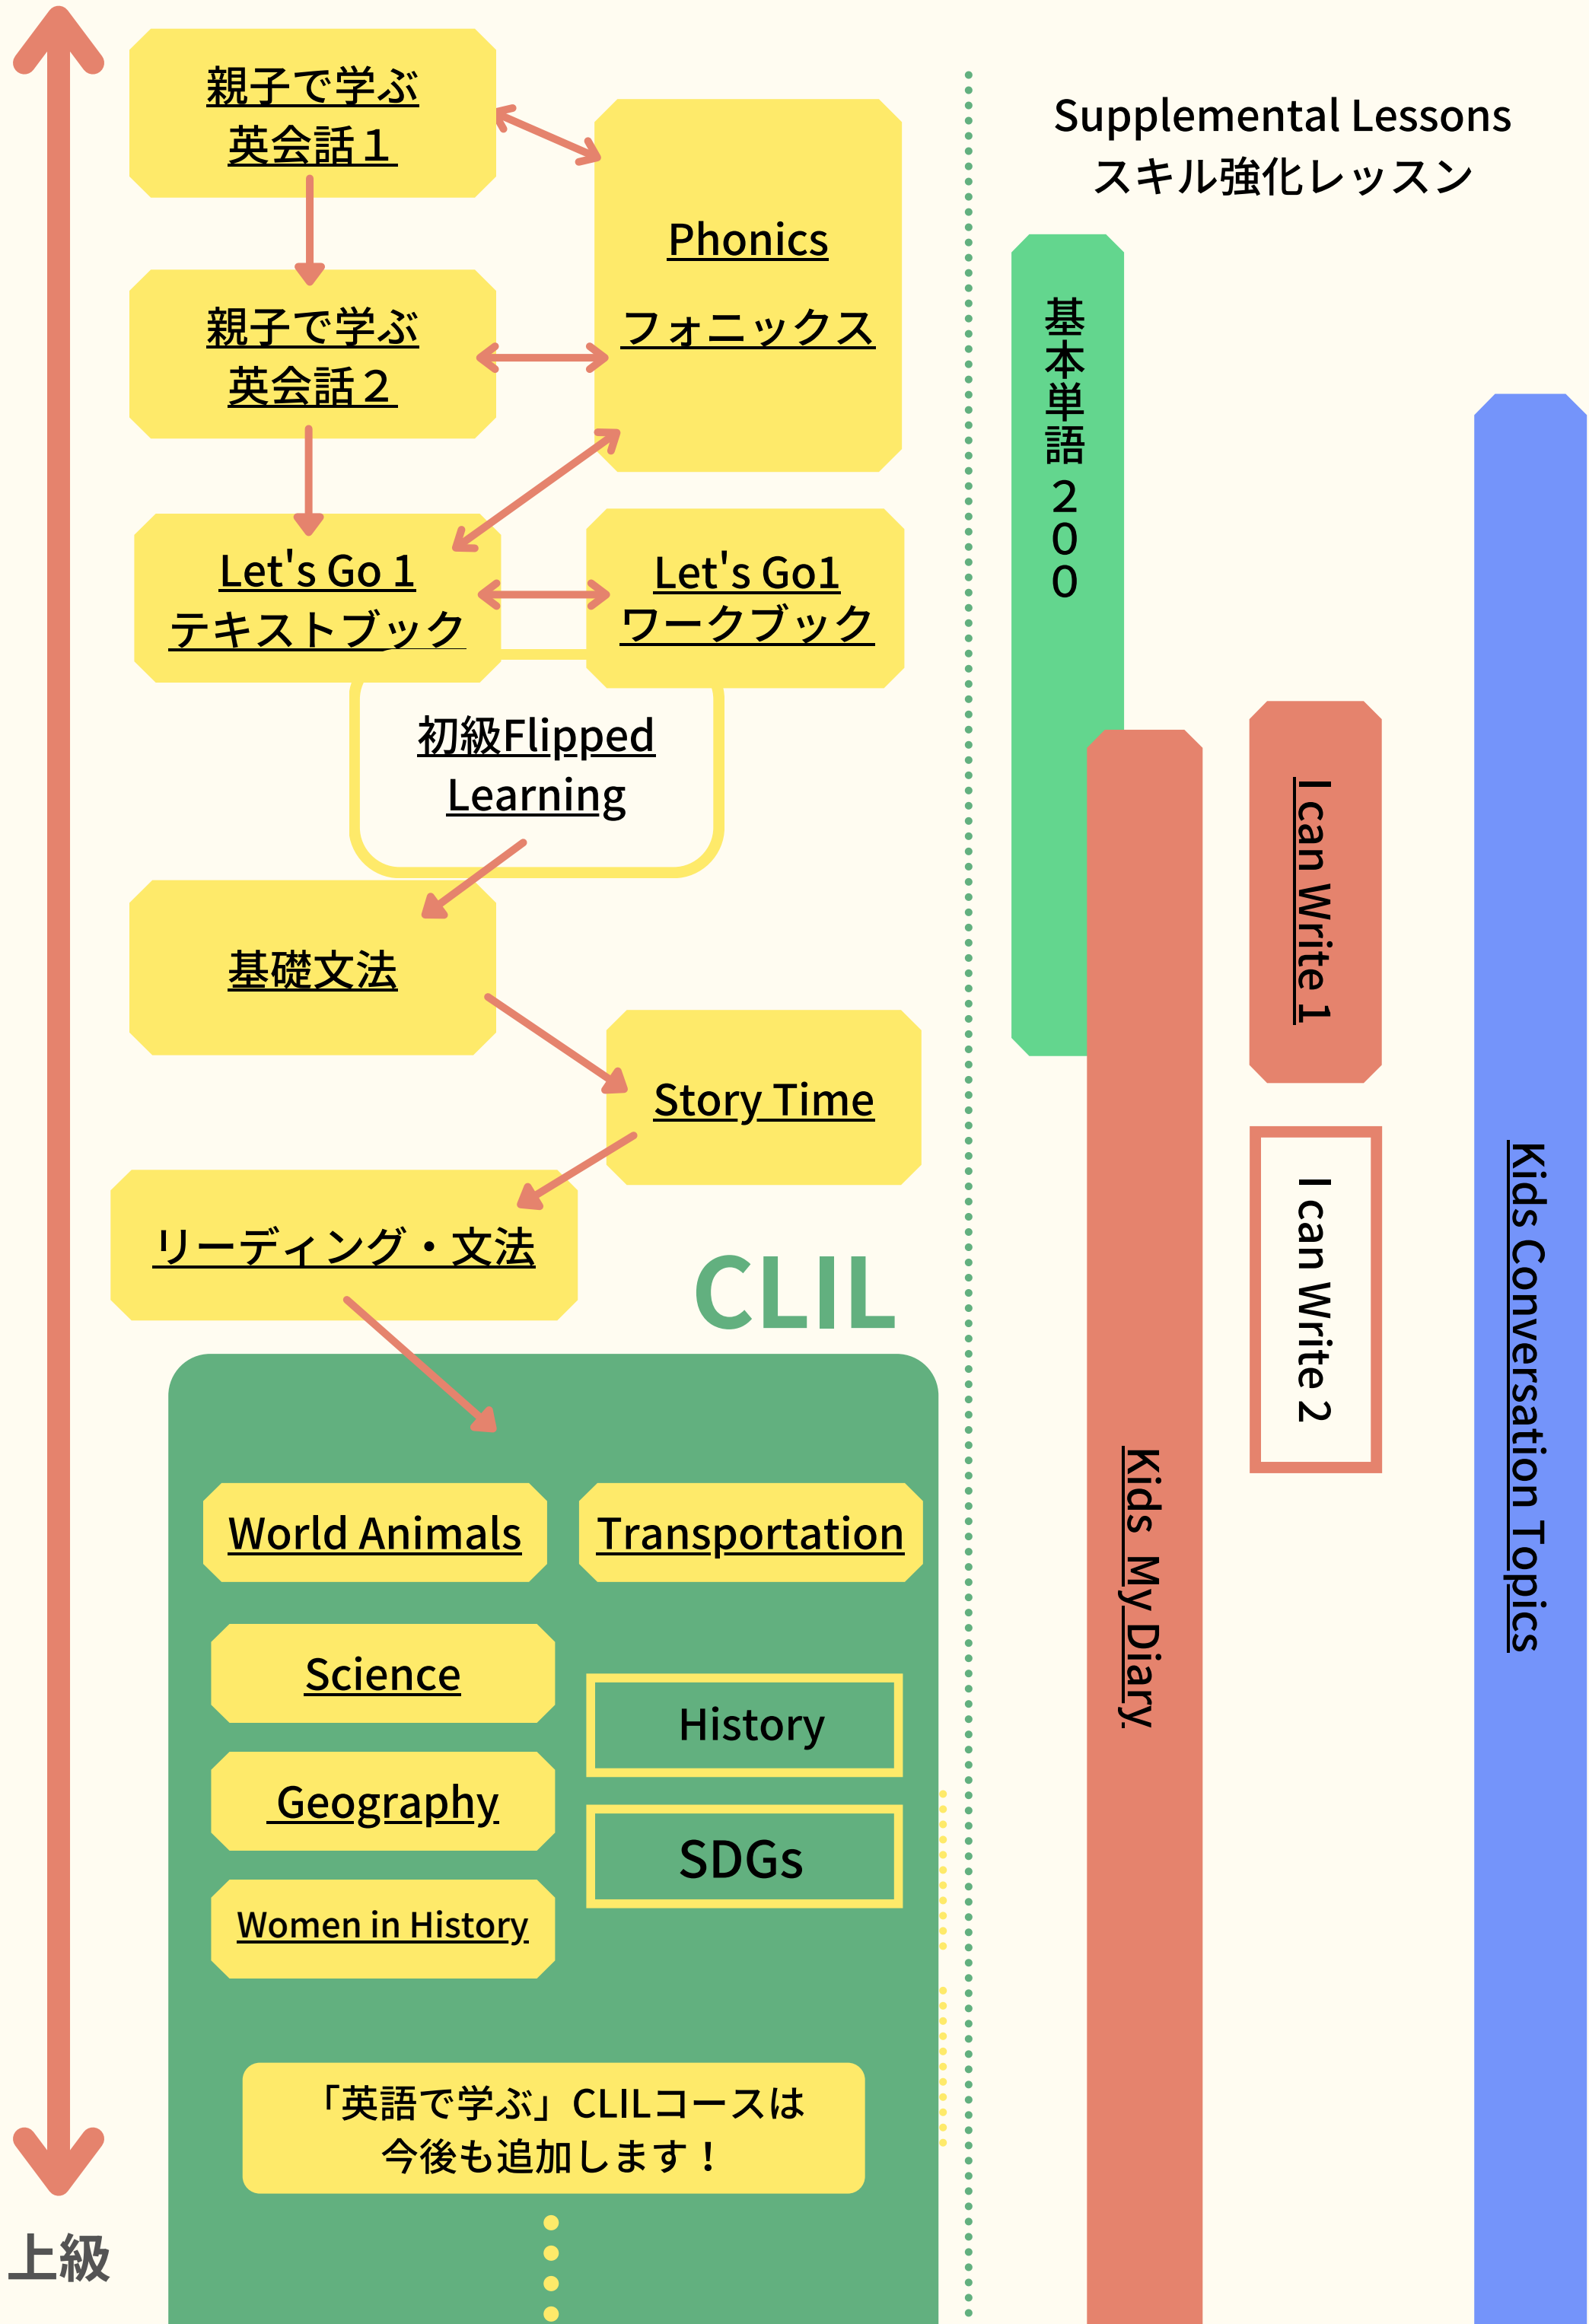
親子で学ぶ
英会話１

Phonics

フォニックス

親子で学ぶ
英会話２

Let's Go 1
テキストブック

Let's Go1
ワークブック

初級Flipped Learning

基礎文法

Story Time

リーディング・文法

CLIL

World Animals

Transportation

Science

History

Geography

SDGs

Women in History

「英語で学ぶ」CLILコースは
今後も追加します！

上級

Supplemental Lessons
スキル強化レッスン

基本単語２００

Kids My Diary

I can Write 1

I can Write 2

Kids Conversation Topics